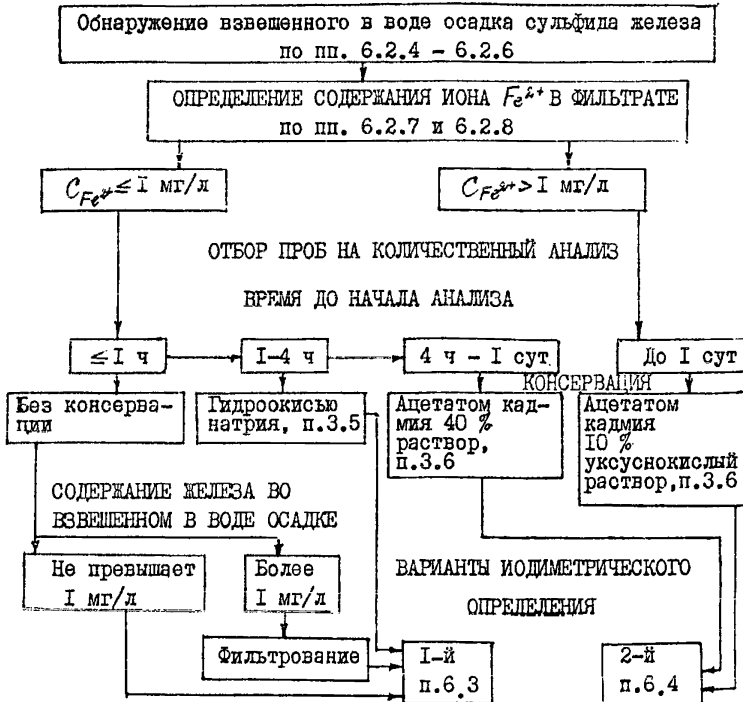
Обнаружение взвешенного в воде осадка сульфида железа по пп. 6.2.4 – 6.2.6

ОПРЕДЕЛЕНИЕ СОДЕРЖАНИЯ ИОНА $Fe^{2+}$ В ФИЛЬТРАТЕ по пп. 6.2.7 и 6.2.8

$C_{Fe^{2+}} \leq$ I мг/л

$C_{Fe^{2+}} >$ I мг/л

ОТБОР ПРОБ НА КОЛИЧЕСТВЕННЫЙ АНАЛИЗ

ВРЕМЯ ДО НАЧАЛА АНАЛИЗА

$\leq$ I ч

I-4 ч

4 ч – I сут

До I сут

КОНСЕРВАЦИЯ

Без консервации

Гидроокисью натрия, п.3.5

Ацетатом кадмия 40 % раствор, п.3.6

Ацетатом кадмия IO % уксуснокислый раствор, п.3.6

СОДЕРЖАНИЕ ЖЕЛЕЗА ВО ВЗВЕШЕННОМ В ВОДЕ ОСАДКЕ

Не превышает I мг/л

Более I мг/л

ВАРИАНТЫ ИОДИМЕТРИЧЕСКОГО ОПРЕДЕЛЕНИЯ

Фильтрование

I-й п.6.3

2-й п.6.4